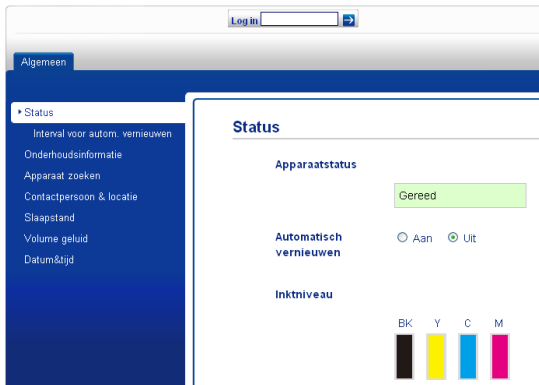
Log in

Algemeen

▸ Status
Interval voor autom. vernieuwen
Onderhoudsinformatie
Apparaat zoeken
Contactpersoon & locatie
Slaapstand
Volume geluid
Datum&tijd

Status

Apparaatstatus

Gereed

Automatisch vernieuwen

○ Aan ⦿ Uit

Inktniveau

BK Y C M